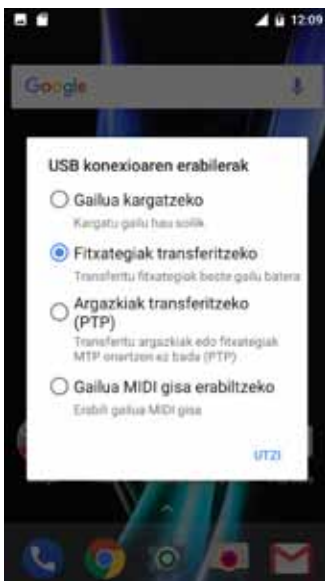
12:09

Google

USB konexioaren erabilerak

Gailua kargatzeko
Kargatu gailu hau soilik

Fitxategiak transferitzeko
Transferitu fitxategiak beste gailu batera

Argazkiak transferitzeko (PTP)
Transferitu argazkiak edo fitxategiak MTP onartzen ez bada (PTP)

Gailua MIDI gisa erabiltzeko
Erabili gailua MIDI gisa

UTZI